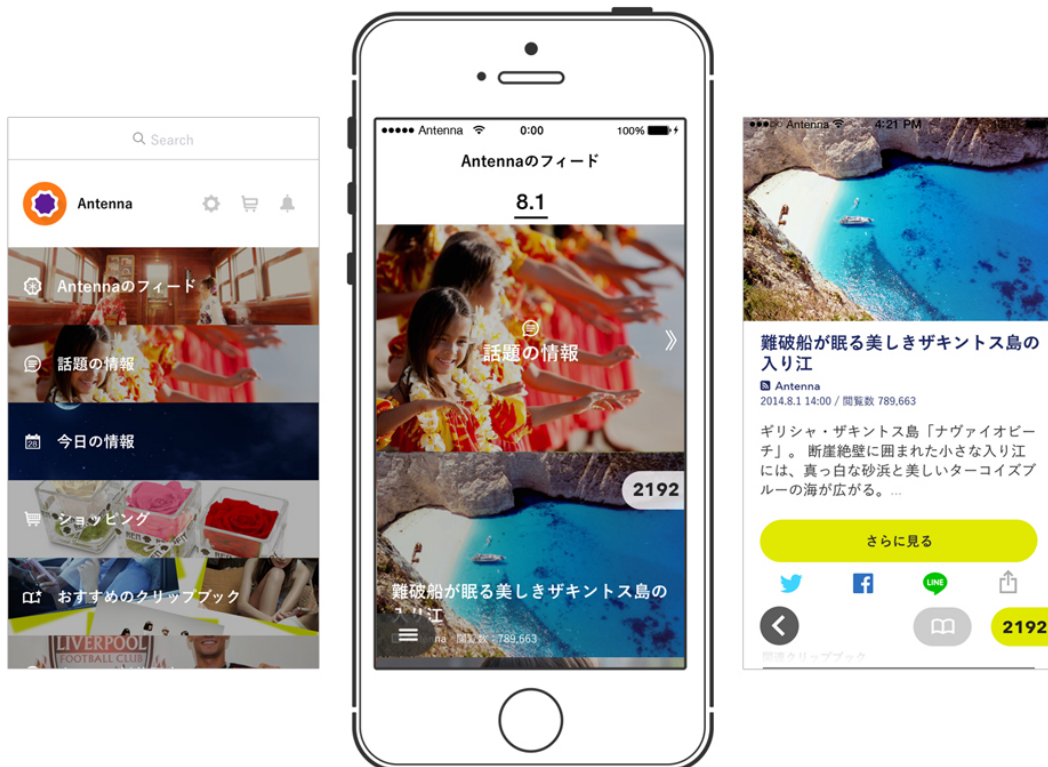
Search

Antenna

Antennaのフィード

話題の情報

今日の情報

ショッピング

おすすめのクリップブック

LIVERPOOL FOOTBALL CLUB

●●●●● Antenna 0:00 100%

Antennaのフィード

8.1

話題の情報

2192

難破船が眠る美しきザキントス島の入り江

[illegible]nna 閲覧数 789,663

●●●● Antenna 4:21 PM

難破船が眠る美しきザキントス島の入り江

Antenna

2014.8.1 14:00 / 閲覧数 789,663

ギリシャ・ザキントス島「ナヴァイオビーチ」。断崖絶壁に囲まれた小さな入り江には、真っ白な砂浜と美しいターコイズブルーの海が広がる。...

さらに見る

LINE

2192

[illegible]